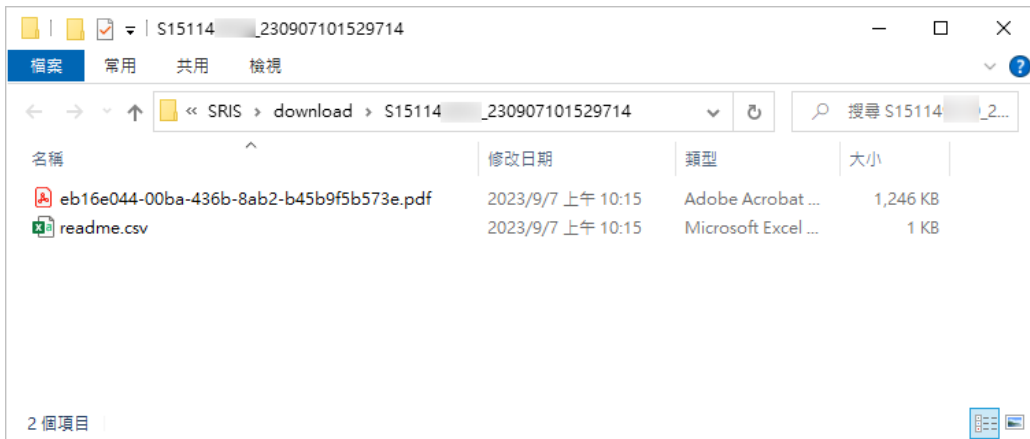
S15114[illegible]_230907101529714

檔案 常用 共用 檢視

« SRIS › download › S15114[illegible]_230907101529714

搜尋 S15114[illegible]_2...

| 名稱 | 修改日期 | 類型 | 大小 |
|---|---|---|---|
| eb16e044-00ba-436b-8ab2-b45b9f5b573e.pdf | 2023/9/7 上午 10:15 | Adobe Acrobat ... | 1,246 KB |
| readme.csv | 2023/9/7 上午 10:15 | Microsoft Excel ... | 1 KB |

2 個項目